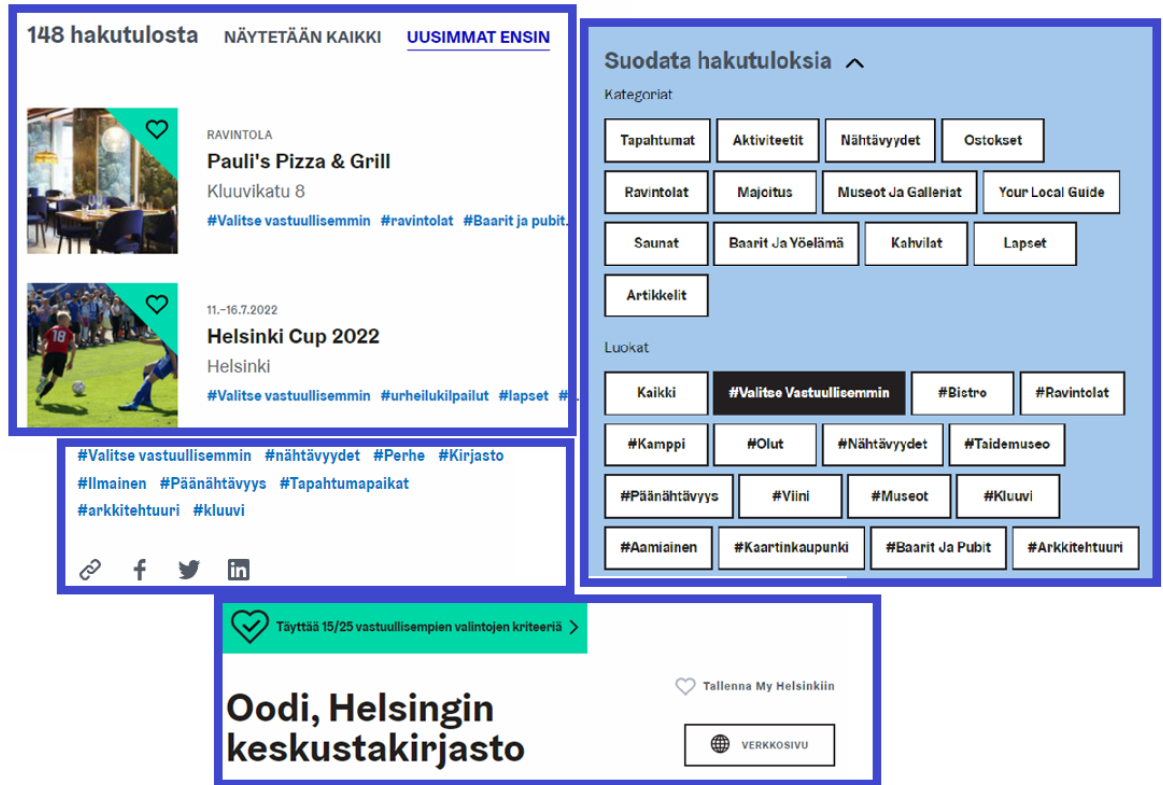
148 hakutulosta NÄYTETÄÄN KAIKKI UUSIMMAT ENSIN

RAVINTOLA
Pauli's Pizza & Grill
Kluuvikatu 8
#Valitse vastuullisemmin #ravintolat #Baarit ja pubit.

11.–16.7.2022
Helsinki Cup 2022
Helsinki
#Valitse vastuullisemmin #urheilukilpailut #lapset

#Valitse vastuullisemmin #nähtävyydet #Perhe #Kirjasto #Ilmainen #Päänähtävyys #Tapahtumapaikat #arkkitehtuuri #kluuvi

Suodata hakutuloksia

Kategoriat

Tapahtumat
Aktiviteetit
Nähtävyydet
Ostokset
Ravintolat
Majoitus
Museot Ja Galleriat
Your Local Guide
Saunat
Baarit Ja Yöelämä
Kahvilat
Lapset
Artikkelit

Luokat

Kaikki
#Valitse Vastuullisemmin
#Bistro
#Ravintolat
#Kamppi
#Olut
#Nähtävyydet
#Taidemuseo
#Päänähtävyys
#Viini
#Museot
#Kluuvi
#Aamiainen
#Kaartinkaupunki
#Baarit Ja Pubit
#Arkkitehtuuri

Täyttää 15/25 vastuullisempien valintojen kriteeriä

Oodi, Helsingin keskustakirjasto

Tallenna My Helsinkiin

VERKKOSIVU